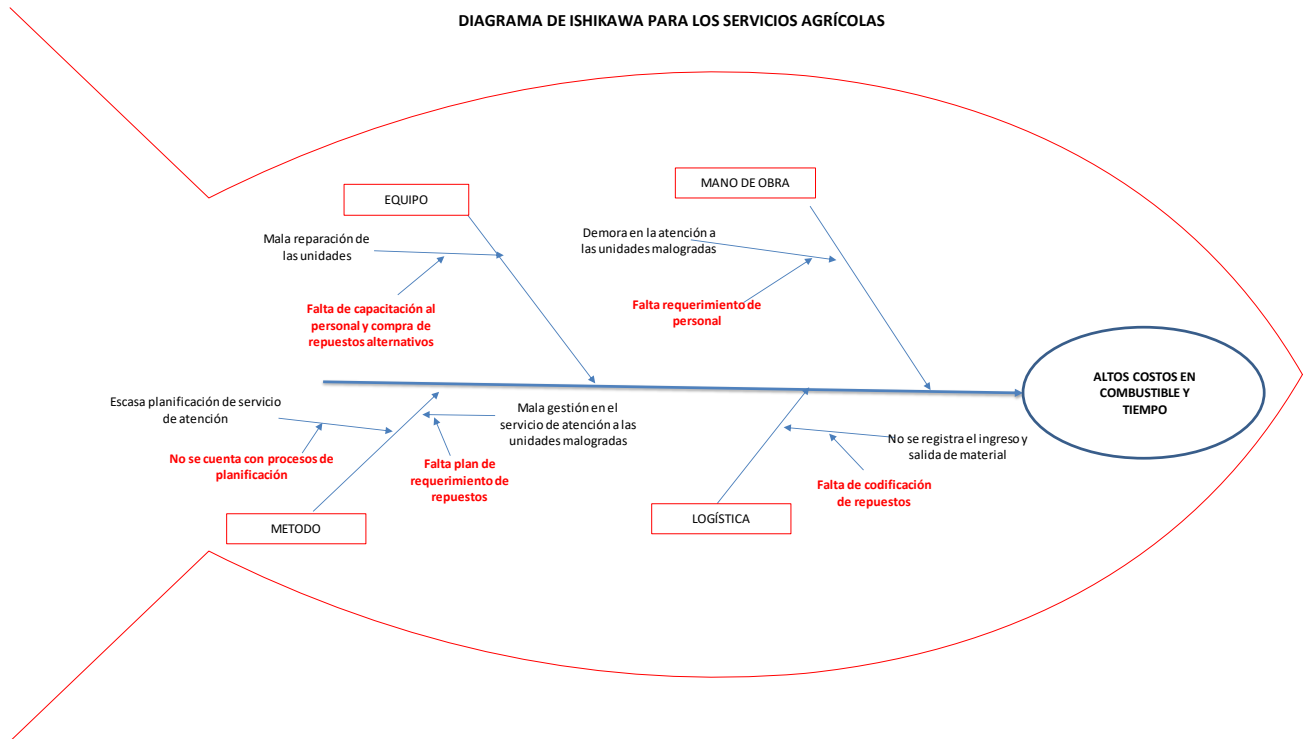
DIAGRAMA DE ISHIKAWA PARA LOS SERVICIOS AGRÍCOLAS

EQUIPO

Mala reparación de las unidades

Falta de capacitación al personal y compra de repuestos alternativos

MANO DE OBRA

Demora en la atención a las unidades malogradas

Falta requerimiento de personal

ALTOS COSTOS EN COMBUSTIBLE Y TIEMPO

Escasa planificación de servicio de atención

No se cuenta con procesos de planificación

Mala gestión en el servicio de atención a las unidades malogradas

Falta plan de requerimiento de repuestos

METODO

No se registra el ingreso y salida de material

Falta de codificación de repuestos

LOGÍSTICA